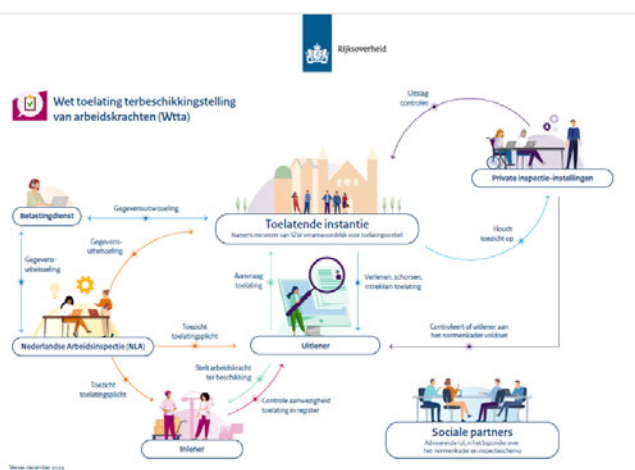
Rijksoverheid

Wet toelating terbeschikkingstelling van arbeidskrachten (Wtta)

Uitslag controles

Private inspectie-instellingen

Houdt toezicht op

Belastingdienst

Gegevensuitwisseling

Gegevens-uitwisseling

Gegevens-uitwisseling

Toelatende instantie

Namens minister van SZW verantwoordelijk voor toelatingsstelsel

Aanvraag toelating

Verlenen, schorsen, intrekken toelating

Controleert of uitlener aan het normenkader voldoet

Nederlandse Arbeidsinspectie (NLA)

Toezicht toelatingsplicht

Uitlener

Toezicht toelatingsplicht

Stelt arbeidskracht ter beschikking

Controle aanwezigheid toelating in register

Inlener

Sociale partners

Adviserende rol, in het bijzonder over het normenkader en inspectieschema

Versie december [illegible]